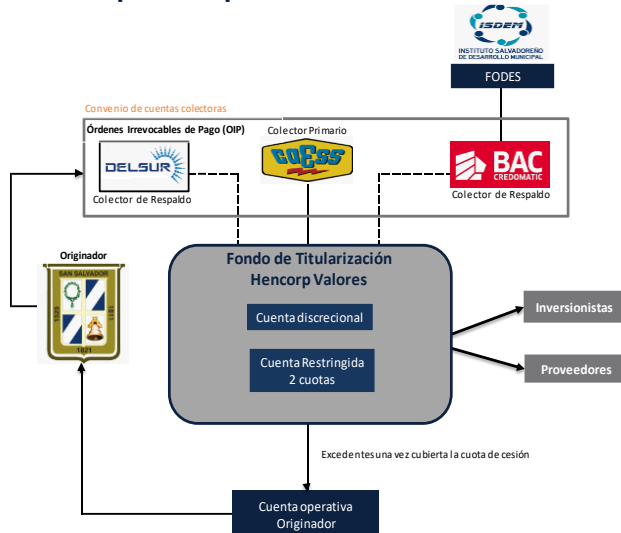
ISDEM
INSTITUTO SALVADOREÑO DE DESARROLLO MUNICIPAL

FODES

Convenio de cuentas colectoras

Órdenes Irrevocables de Pago (OIP)

DELSUR
Colector de Respaldo

Colector Primario
CAESS

BAC
CREDOMATIC
Colector de Respaldo

Originador
SAN SALVADOR
1821

Fondo de Titularización
Hencorp Valores

Cuenta discrecional

Cuenta Restringida
2 cuotas

Inversionistas

Proveedores

Excedentes una vez cubierta la cuota de cesión

Cuenta operativa
Originador